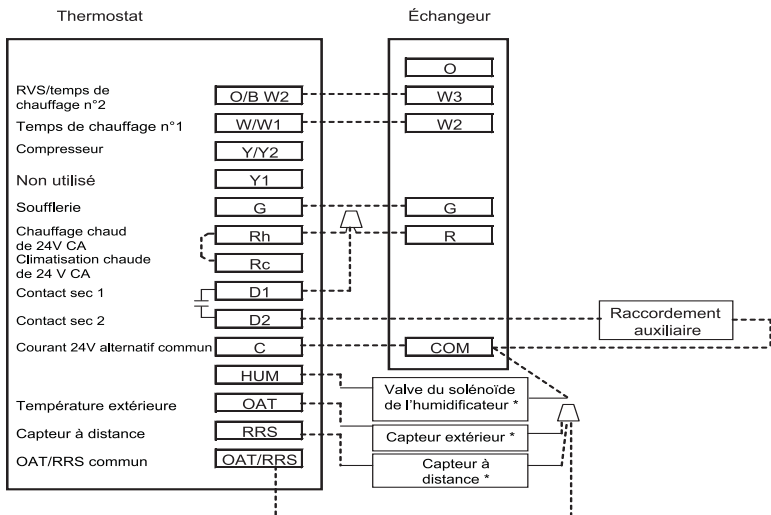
Thermostat

Échangeur

RVS/temps de chauffage n°2
O/B W2
Temps de chauffage n°1
W/W1
Compresseur
Y/Y2
Non utilisé
Y1
Soufflerie
G
Chauffage chaud de 24V CA
Rh
Climatisation chaude de 24 V CA
Rc
Contact sec 1
D1
Contact sec 2
D2
Courant 24V alternatif commun
C
HUM
Température extérieure
OAT
Capteur à distance
RRS
OAT/RRS commun
OAT/RRS

O
W3
W2
G
R
COM

Raccordement auxiliaire

Valve du solénoïde de l'humidificateur *

Capteur extérieur *

Capteur à distance *